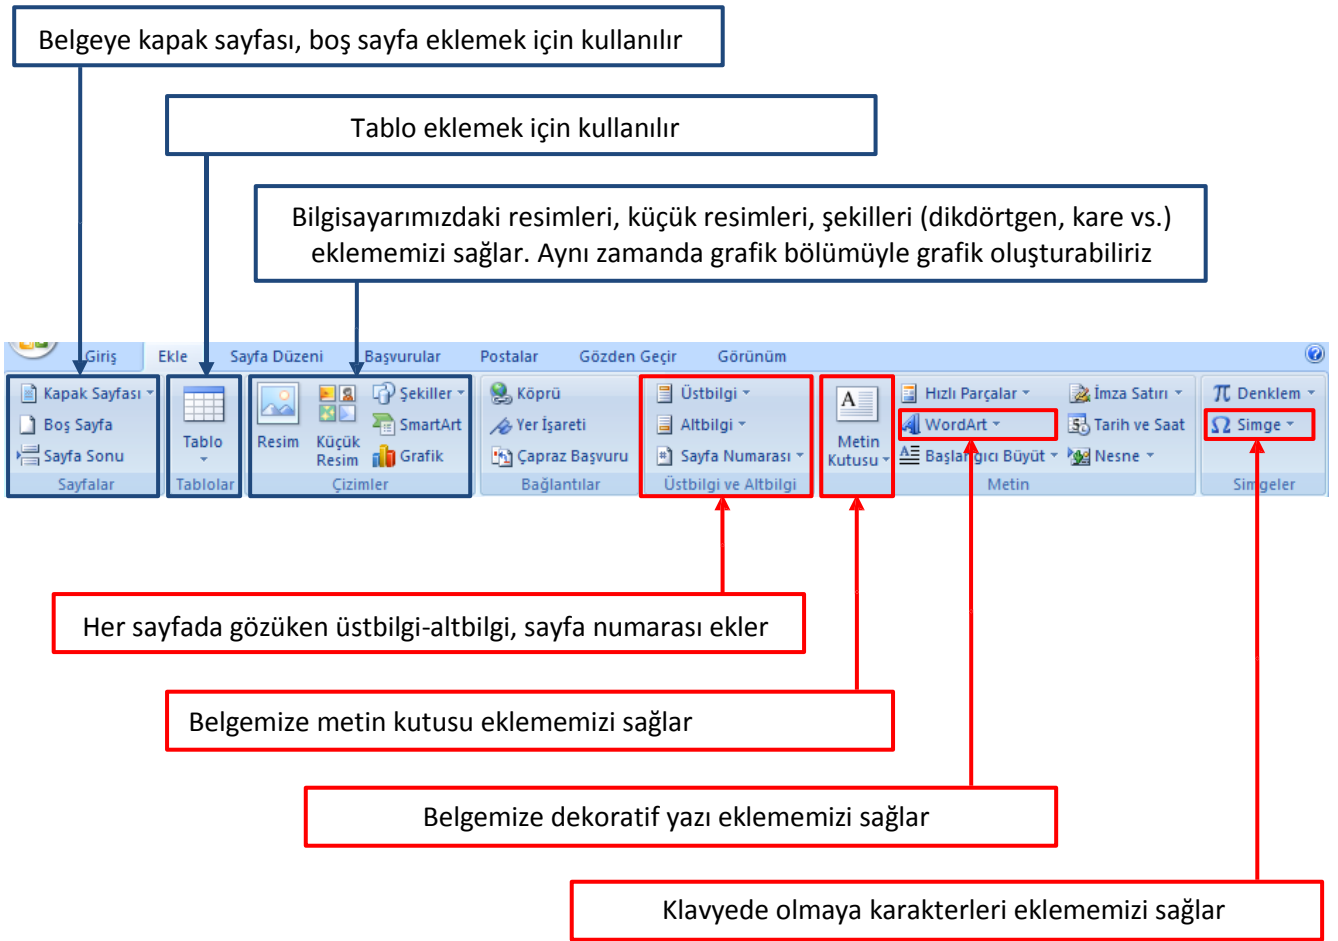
Belgeye kapak sayfası, boş sayfa eklemek için kullanılır

Tablo eklemek için kullanılır

Bilgisayarımızdaki resimleri, küçük resimleri, şekilleri (dikdörtgen, kare vs.) eklememizi sağlar. Aynı zamanda grafik bölümüyle grafik oluşturabiliriz

Giriş Ekle Sayfa Düzeni Başvurular Postalar Gözden Geçir Görünüm

Kapak Sayfası
Boş Sayfa
Sayfa Sonu
Sayfalar

Tablo
Tablolar

Resim
Küçük Resim
Şekiller
SmartArt
Grafik
Çizimler

Köprü
Yer İşareti
Çapraz Başvuru
Bağlantılar

Üstbilgi
Altbilgi
Sayfa Numarası
Üstbilgi ve Altbilgi

Metin Kutusu

Hızlı Parçalar
WordArt
Başlangıcı Büyüt
İmza Satırı
Tarih ve Saat
Nesne
Metin

Denklem
Simge
Simgeler

Her sayfada gözüken üstbilgi-altbilgi, sayfa numarası ekler

Belgemize metin kutusu eklememizi sağlar

Belgemize dekoratif yazı eklememizi sağlar

Klavyede olmaya karakterleri eklememizi sağlar